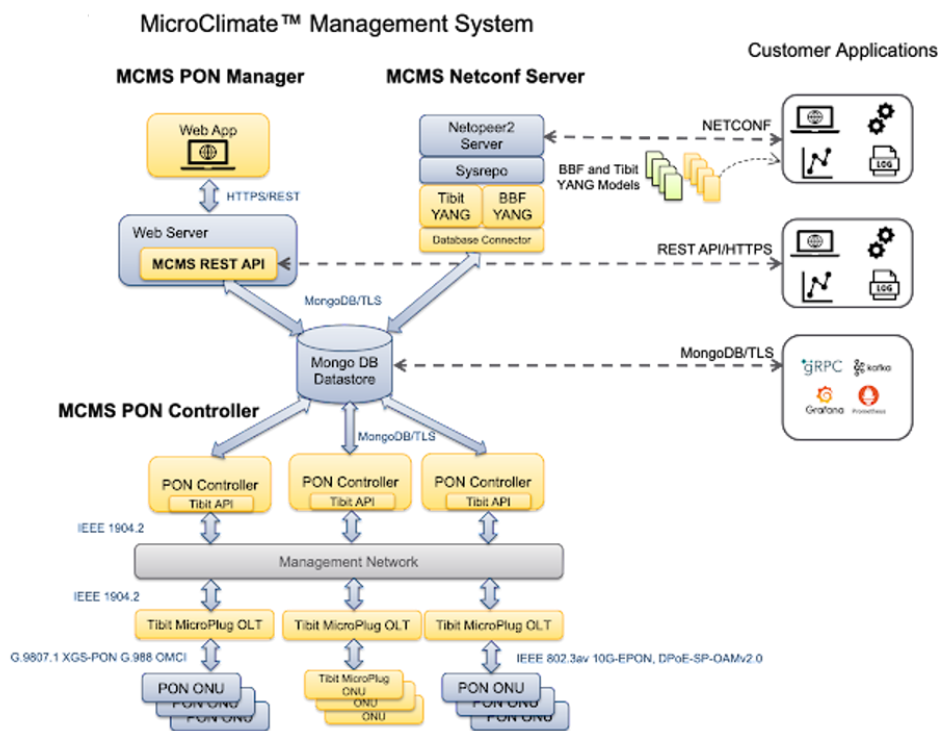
MicroClimate™ Management System

MCMS PON Manager

MCMS Netconf Server

Customer Applications

Web App

HTTPS/REST

Web Server

MCMS REST API

Netopeer2 Server

Sysrepo

Tibit YANG

BBF YANG

Database Connector

NETCONF

BBF and Tibit YANG Models

LOG

REST API/HTTPS

LOG

MongoDB/TLS

Mongo DB Datastore

MongoDB/TLS

gRPC

kafka

Grafana

Prometheus

MCMS PON Controller

MongoDB/TLS

PON Controller

Tibit API

PON Controller

Tibit API

PON Controller

Tibit API

IEEE 1904.2

Management Network

IEEE 1904.2

Tibit MicroPlug OLT

Tibit MicroPlug OLT

Tibit MicroPlug OLT

G.9807.1 XGS-PON G.988 OMCI

IEEE 802.3av 10G-EPON, DPoE-SP-OAMv2.0

PON ONU

PON ONU

PON ONU

Tibit MicroPlug ONU

ONU

ONU

PON ONU

PON ONU

PON ONU